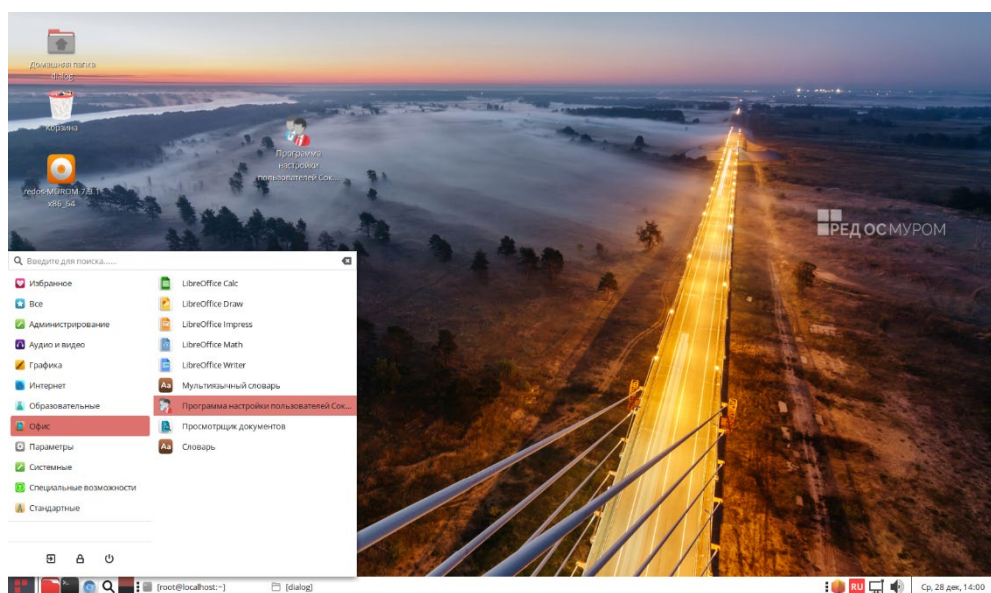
Домашняя папка dialog

Корзина

redos-MUROM 7.3.1 x86_64

Программа настройки пользователей Сок...

РЕД ОС МУРОМ

Введите для поиска.....

Избранное
Все
Администрирование
Аудио и видео
Графика
Интернет
Образовательные
Офис
Параметры
Системные
Специальные возможности
Стандартные

LibreOffice Calc
LibreOffice Draw
LibreOffice Impress
LibreOffice Math
LibreOffice Writer
Мультиязычный словарь
Программа настройки пользователей Сок...
Просмотрщик документов
Словарь

[root@localhost:~]
[dialog]
RU
Ср, 28 дек, 14:00